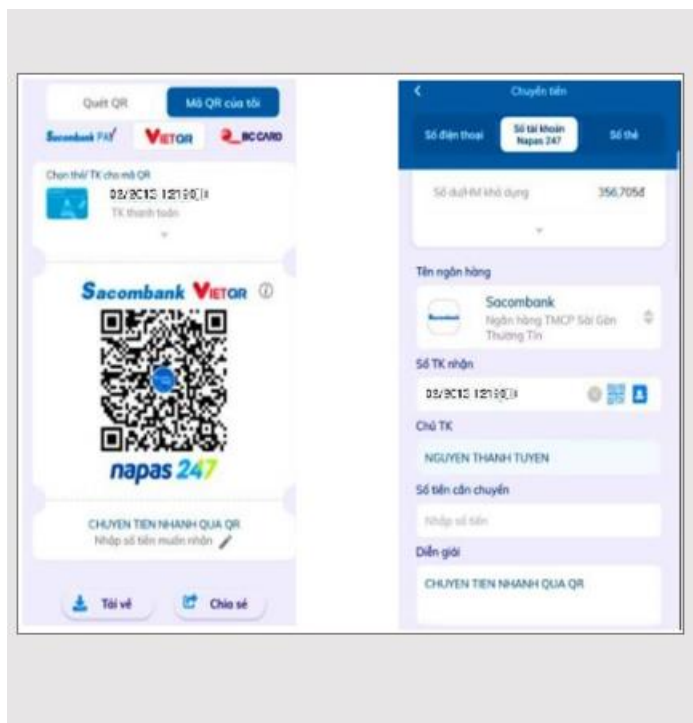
Quét QR

Mã QR của tôi

Sacombank PAY

VIETQR

BC CARD

Chọn thẻ/ TK cho mã QR

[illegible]

TK thanh toán

Sacombank VIETQR

napas 247

CHUYEN TIEN NHANH QUA QR

Nhập số tiền muốn nhận

Tải về

Chia sẻ

Chuyển tiền

Số điện thoại

Số tài khoản Napas 247

Số thẻ

Số dư khả dụng

356,705đ

Tên ngân hàng

Sacombank

Ngân hàng TMCP Sài Gòn Thương Tín

Số TK nhận

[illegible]

Chủ TK

NGUYEN THANH TUYEN

Số tiền cần chuyển

Nhập số tiền

Diễn giải

CHUYEN TIEN NHANH QUA QR